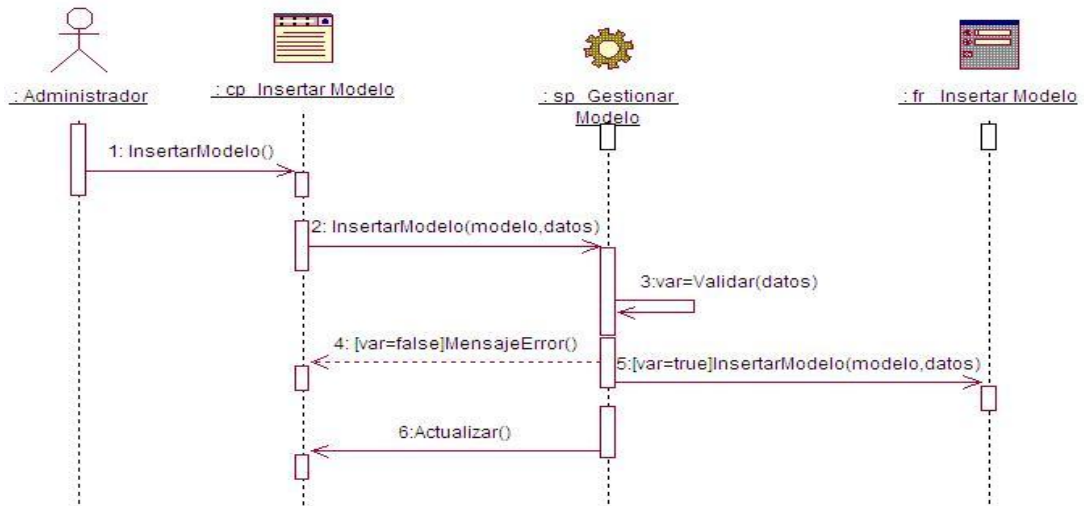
: Administrador

: cp_Insertar Modelo

: sp_Gestionar Modelo

: fr_Insertar Modelo

1: InsertarModelo()

2: InsertarModelo(modelo,datos)

3:var=Validar(datos)

4: [var=false]MensajeError()

5:[var=true]InsertarModelo(modelo,datos)

6:Actualizar()